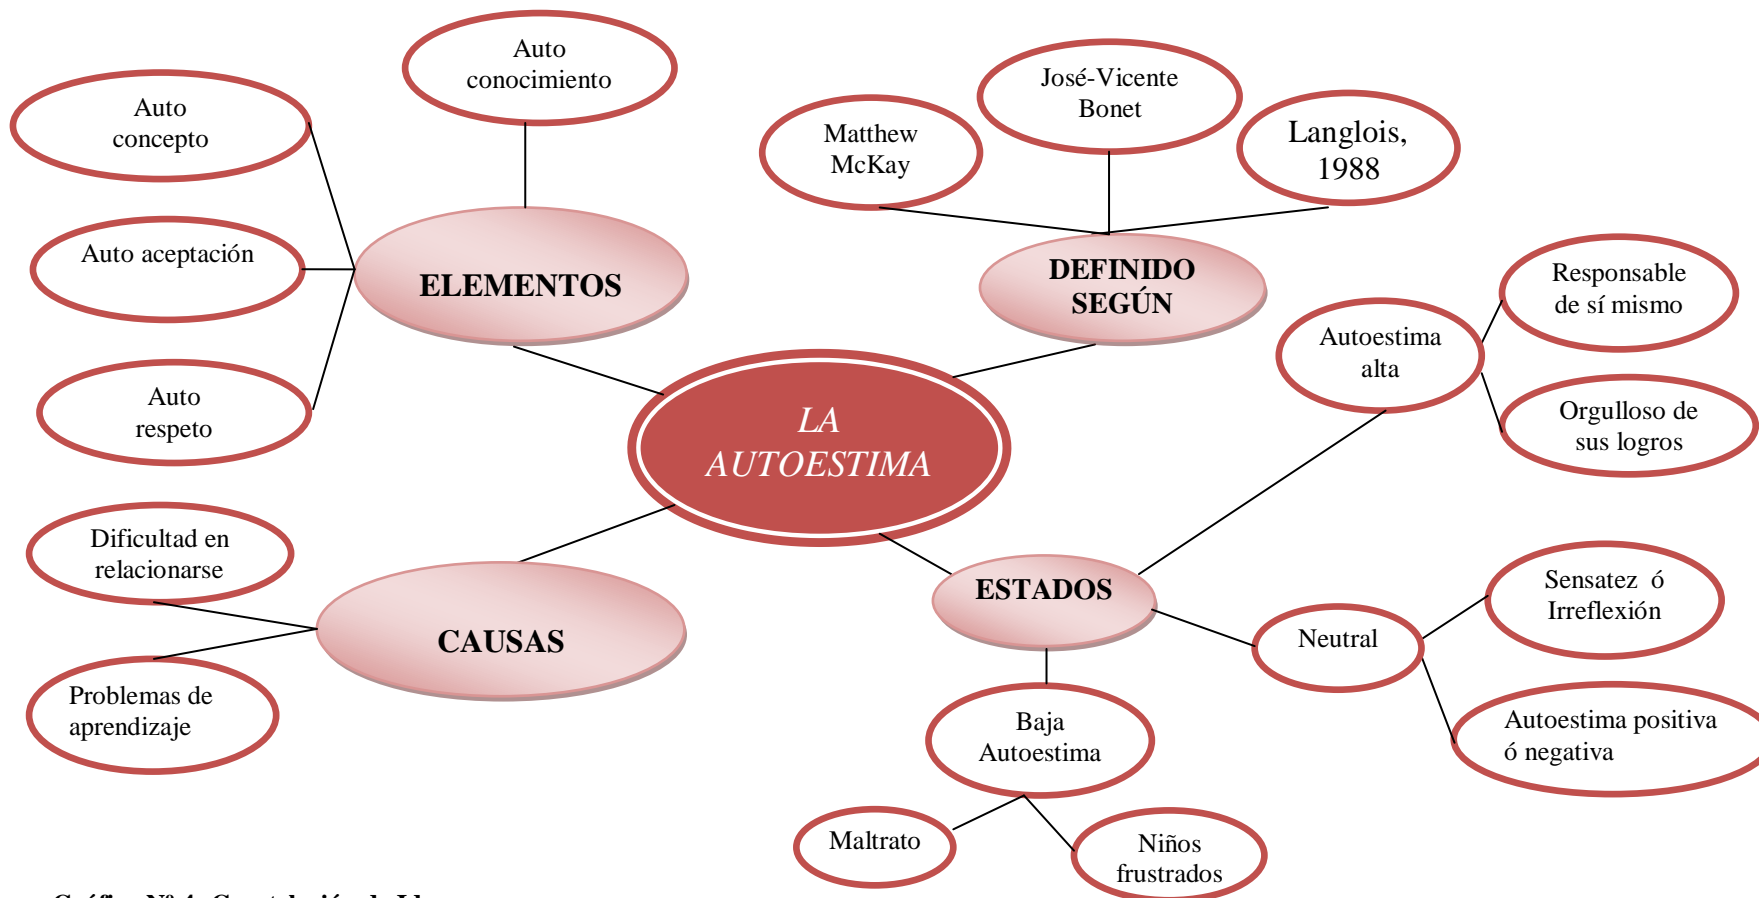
Auto conocimiento

Auto concepto

Auto aceptación

Auto respeto

ELEMENTOS

Matthew McKay

José-Vicente Bonet

Langlois, 1988

DEFINIDO SEGÚN

LA AUTOESTIMA

Autoestima alta

Responsable de sí mismo

Orgulloso de sus logros

Dificultad en relacionarse

Problemas de aprendizaje

CAUSAS

ESTADOS

Neutral

Sensatez ó Irreflexión

Autoestima positiva ó negativa

Baja Autoestima

Maltrato

Niños frustrados

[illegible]